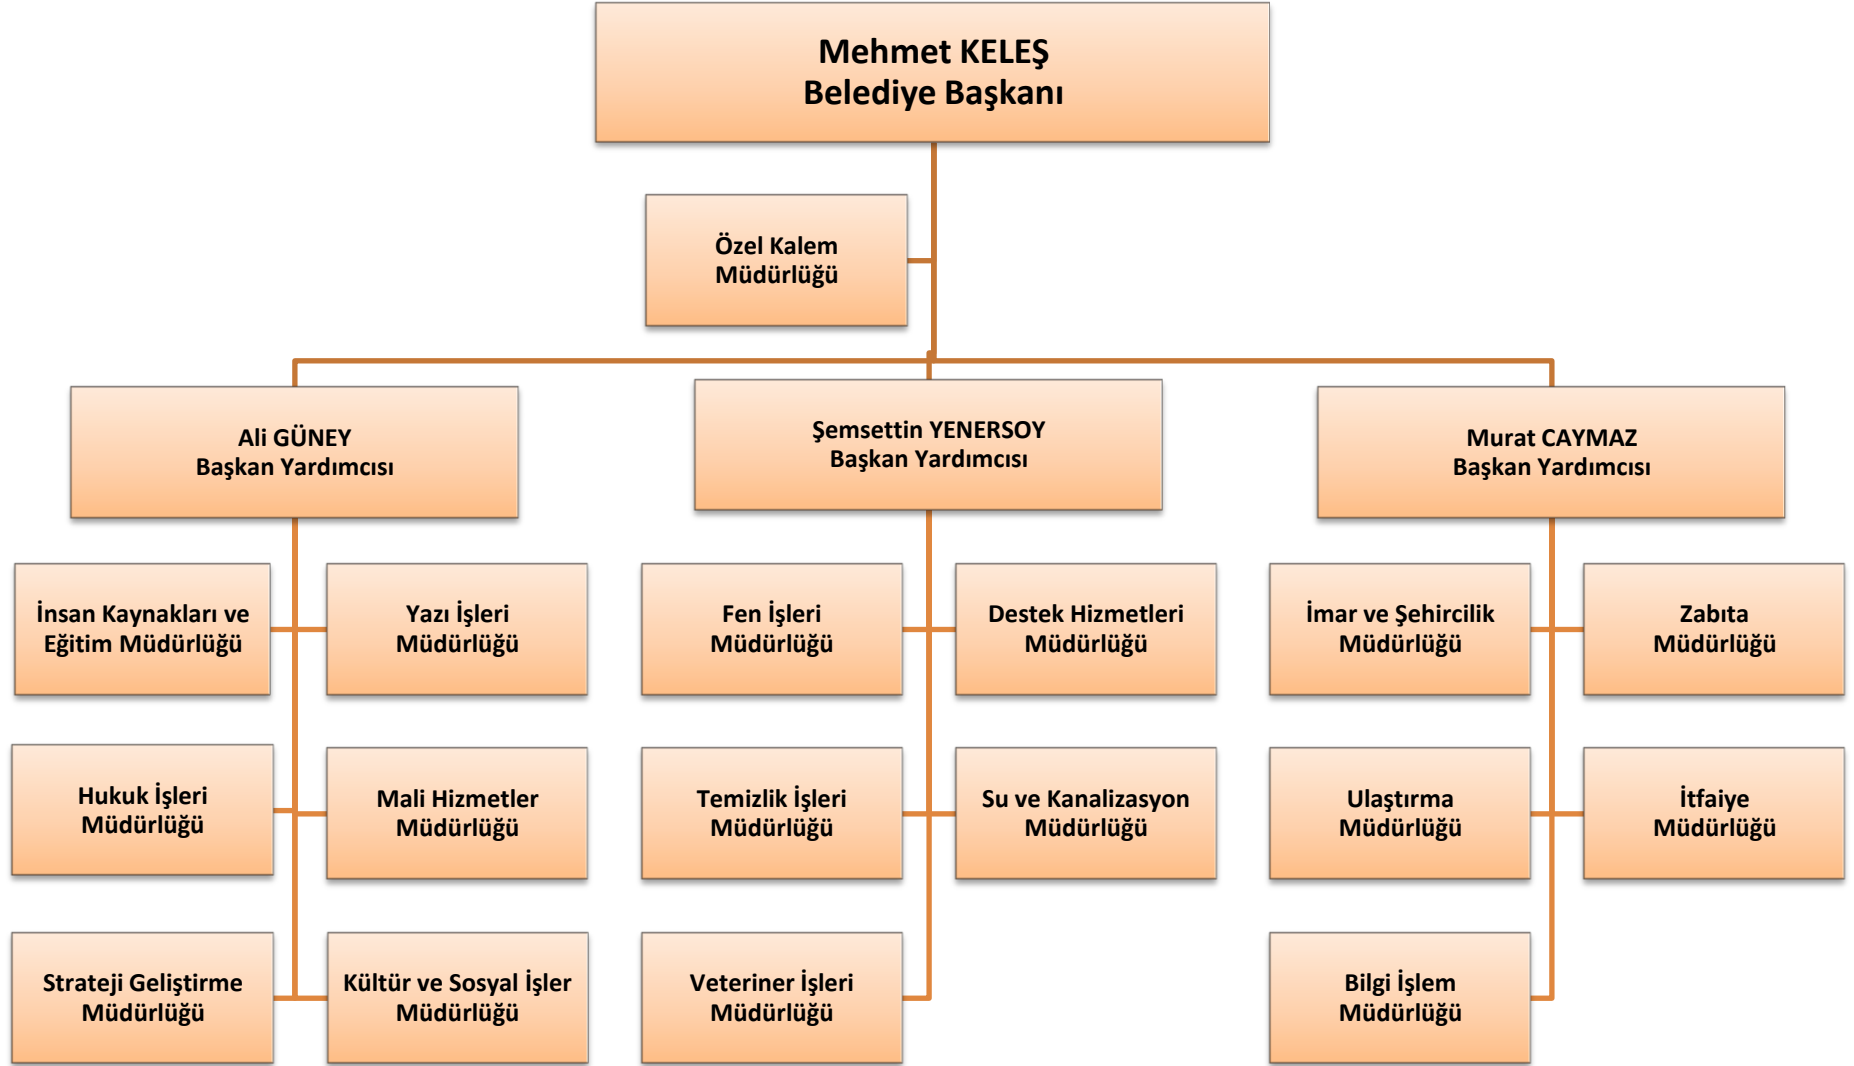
Mehmet KELEŞ
Belediye Başkanı

Özel Kalem
Müdürlüğü

Ali GÜNEY
Başkan Yardımcısı

Şemsettin YENERSOY
Başkan Yardımcısı

Murat CAYMAZ
Başkan Yardımcısı

İnsan Kaynakları ve
Eğitim Müdürlüğü

Yazı İşleri
Müdürlüğü

Hukuk İşleri
Müdürlüğü

Mali Hizmetler
Müdürlüğü

Strateji Geliştirme
Müdürlüğü

Kültür ve Sosyal İşler
Müdürlüğü

Fen İşleri
Müdürlüğü

Destek Hizmetleri
Müdürlüğü

Temizlik İşleri
Müdürlüğü

Su ve Kanalizasyon
Müdürlüğü

Veteriner İşleri
Müdürlüğü

İmar ve Şehircilik
Müdürlüğü

Zabıta
Müdürlüğü

Ulaştırma
Müdürlüğü

İtfaiye
Müdürlüğü

Bilgi İşlem
Müdürlüğü